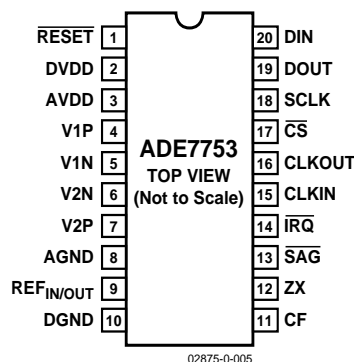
$\overline{\text{RESET}}$ 1
DVDD 2
AVDD 3
V1P 4
V1N 5
V2N 6
V2P 7
AGND 8
REF$_{\text{IN/OUT}}$ 9
DGND 10

ADE7753
TOP VIEW
(Not to Scale)

20 DIN
19 DOUT
18 SCLK
17 $\overline{\text{CS}}$
16 CLKOUT
15 CLKIN
14 $\overline{\text{IRQ}}$
13 $\overline{\text{SAG}}$
12 ZX
11 CF

02875-0-005